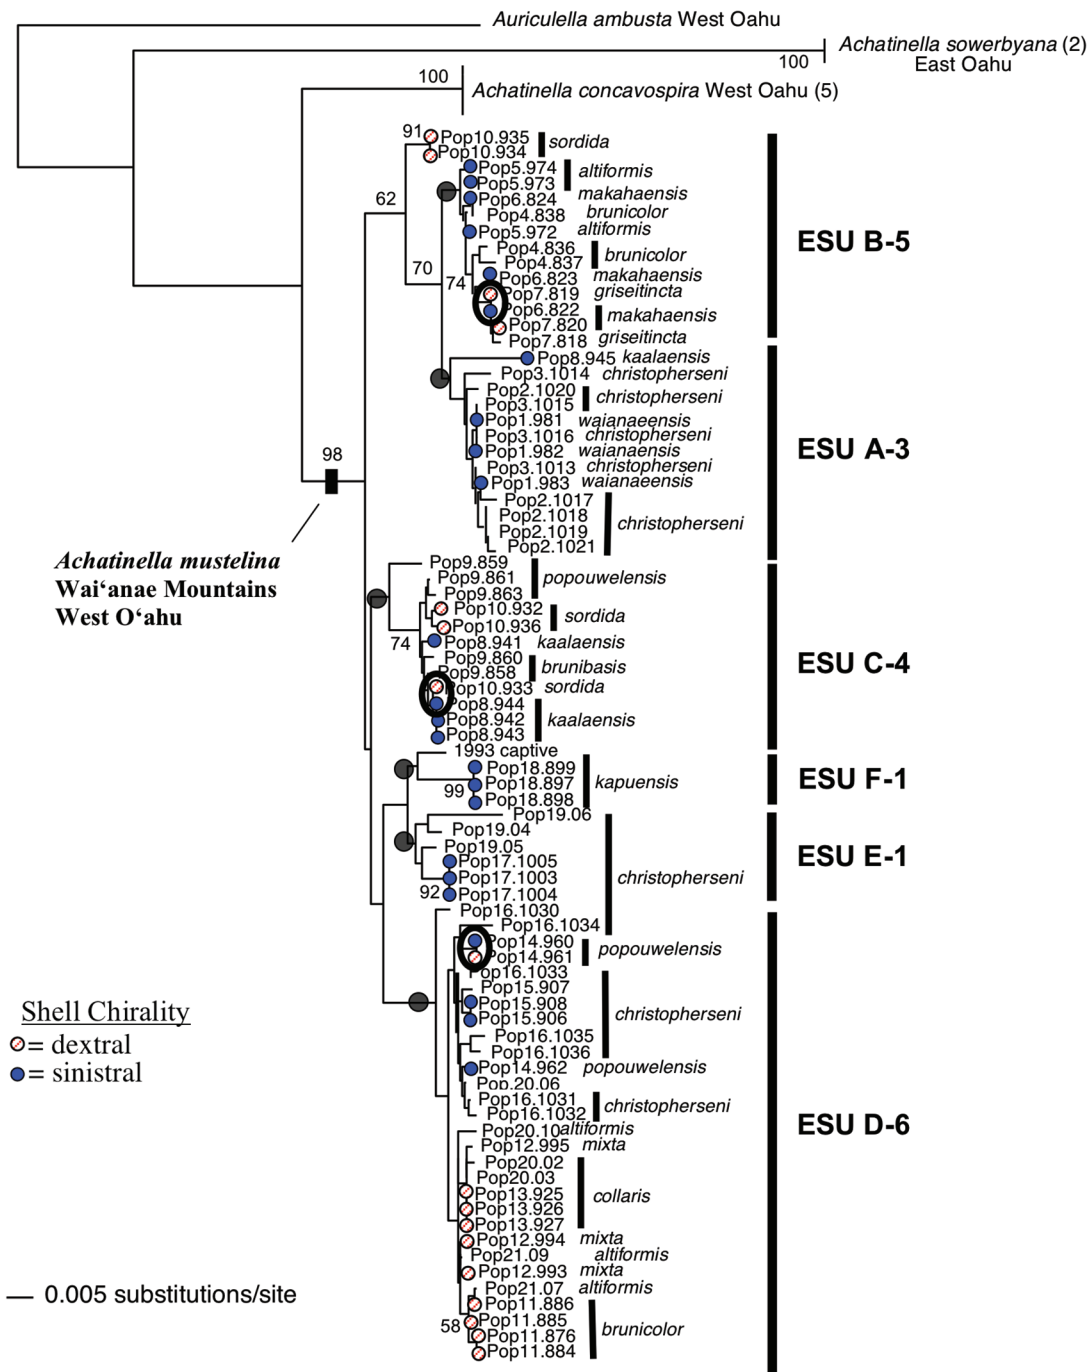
Auriculella ambusta West Oahu
Achatinella sowerbyana (2) East Oahu
100
100
Achatinella concavospira West Oahu (5)
91 Pop10.935 sordida
Pop10.934
Pop5.974 altiformis
Pop5.973 makahaensis
62
Pop6.824
Pop4.838 brunicolor
Pop5.972 altiformis
Pop4.836 brunicolor
70
Pop4.837
74
Pop6.823 makahaensis
Pop7.819 griseitincta
Pop6.822
Pop7.820 makahaensis
Pop7.818 griseitincta
ESU B-5
Pop8.945 kaalaensis
Pop3.1014 christopherseni
Pop2.1020 christopherseni
Pop3.1015
Pop1.981 waianaensis
Pop3.1016 christopherseni
98
Pop1.982 waianaensis
Pop3.1013 christopherseni
Pop1.983 waianaensis
ESU A-3
Pop2.1017
Pop2.1018 christopherseni
Pop2.1019
Pop2.1021
Achatinella mustelina
Wai‘anae Mountains
West O‘ahu
Pop9.859
Pop9.861 popouwelensis
Pop9.863
Pop10.932 sordida
Pop10.936
74
Pop8.941 kaalaensis
Pop9.860 brunibasis
Pop9.858
Pop10.933 sordida
ESU C-4
Pop8.944
Pop8.942 kaalaensis
Pop8.943
1993 captive
Pop18.899
Pop18.897 kapuensis
ESU F-1
99
Pop18.898
Pop19.06
Pop19.04
Pop19.05
ESU E-1
Pop17.1005
Pop17.1003 christopherseni
92
Pop17.1004
Pop16.1030
Pop16.1034
Pop14.960 popouwelensis
Pop14.961
Pop16.1033
Shell Chirality
= dextral
= sinistral
Pop15.907
Pop15.908 christopherseni
Pop15.906
Pop16.1035
Pop16.1036
Pop14.962 popouwelensis
Pop.20.06
Pop16.1031 christopherseni
Pop16.1032
Pop20.10 altiformis
Pop12.995 mixta
ESU D-6
Pop20.02
Pop20.03
Pop13.925 collaris
Pop13.926
Pop13.927
Pop12.994 mixta
Pop21.09 altiformis
Pop12.993 mixta
0.005 substitutions/site
Pop21.07 altiformis
Pop11.886
58
Pop11.885
Pop11.876 brunicolor
Pop11.884